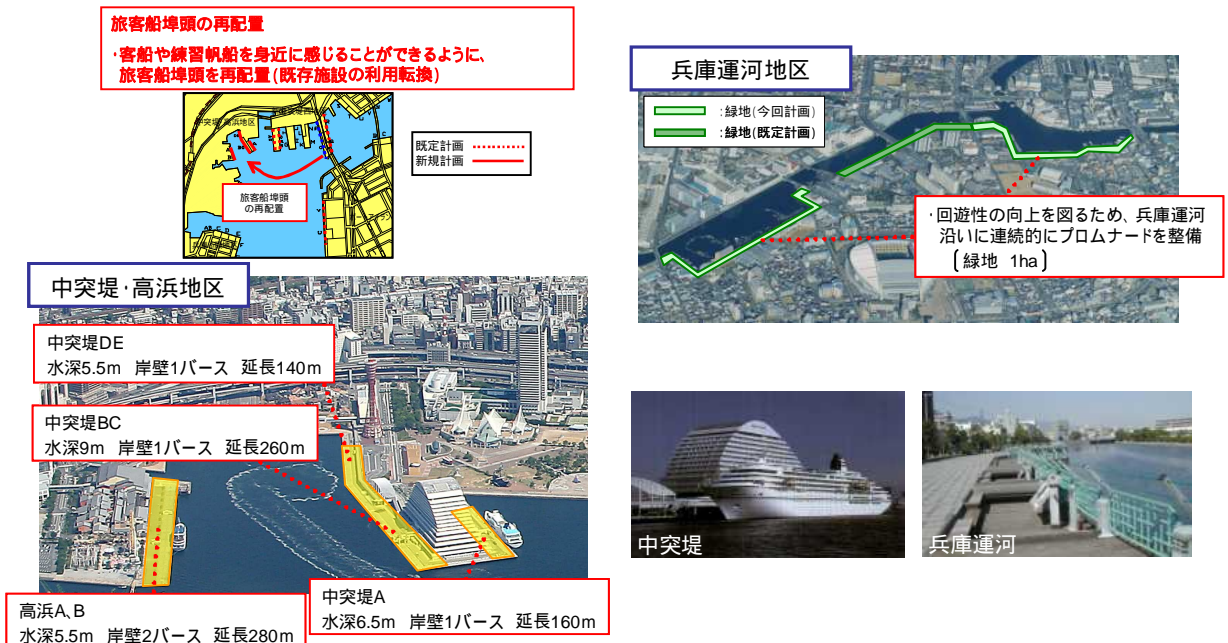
旅客船埠頭の再配置

・客船や練習帆船を身近に感じることができるように、旅客船埠頭を再配置（既存施設の利用転換）

中突堤・高浜地区

既定計画
新規計画

旅客船埠頭の再配置

兵庫運河地区

：緑地（今回計画）
：緑地（既定計画）

・回遊性の向上を図るため、兵庫運河沿いに連続的にプロムナードを整備〔緑地　1ha〕

中突堤・高浜地区

中突堤DE
水深5.5m　岸壁1バース　延長140m

中突堤BC
水深9m　岸壁1バース　延長260m

高浜A、B
水深5.5m　岸壁2バース　延長280m

中突堤A
水深6.5m　岸壁1バース　延長160m

中突堤

兵庫運河